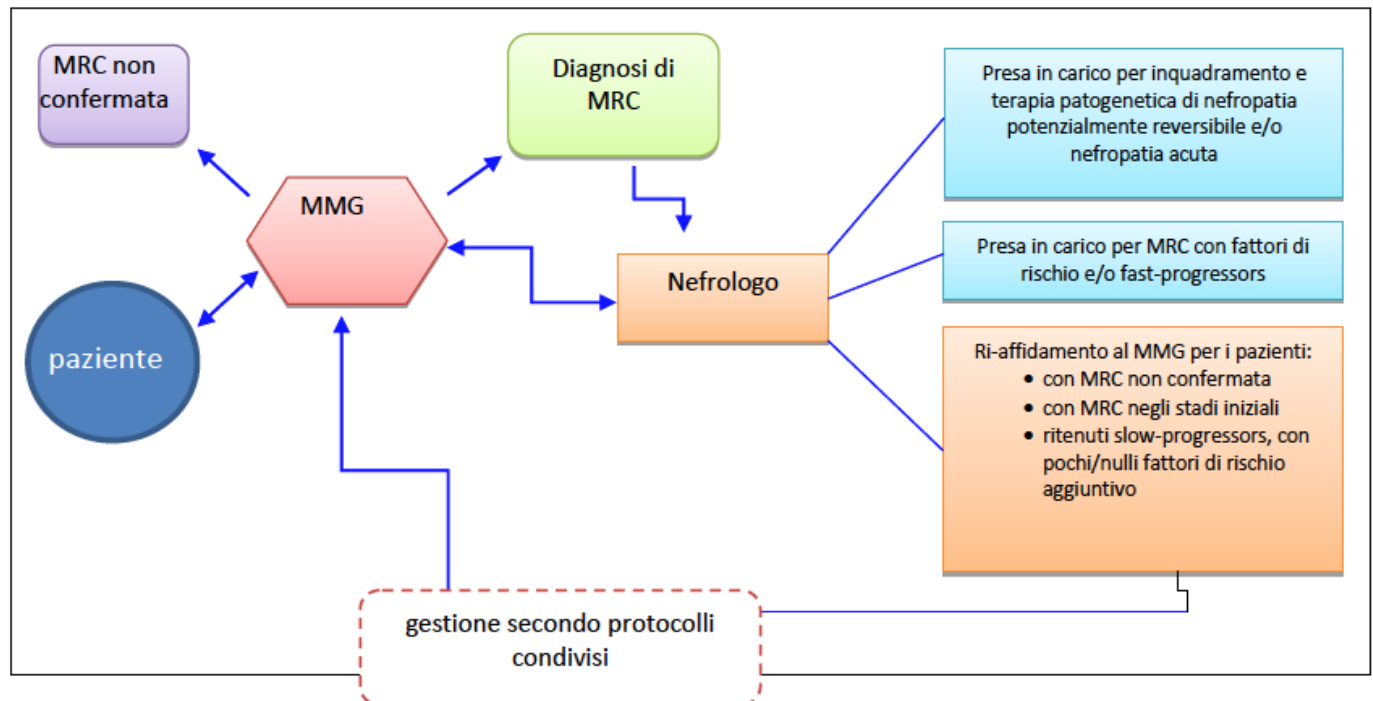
MRC non confermata

Diagnosi di MRC

MMG

paziente

Nefrologo

Presa in carico per inquadramento e terapia patogenetica di nefropatia potenzialmente reversibile e/o nefropatia acuta

Presa in carico per MRC con fattori di rischio e/o fast-progressors

Ri-affidamento al MMG per i pazienti:
- con MRC non confermata
- con MRC negli stadi iniziali
- ritenuti slow-progressors, con pochi/nulli fattori di rischio aggiuntivo

gestione secondo protocolli condivisi